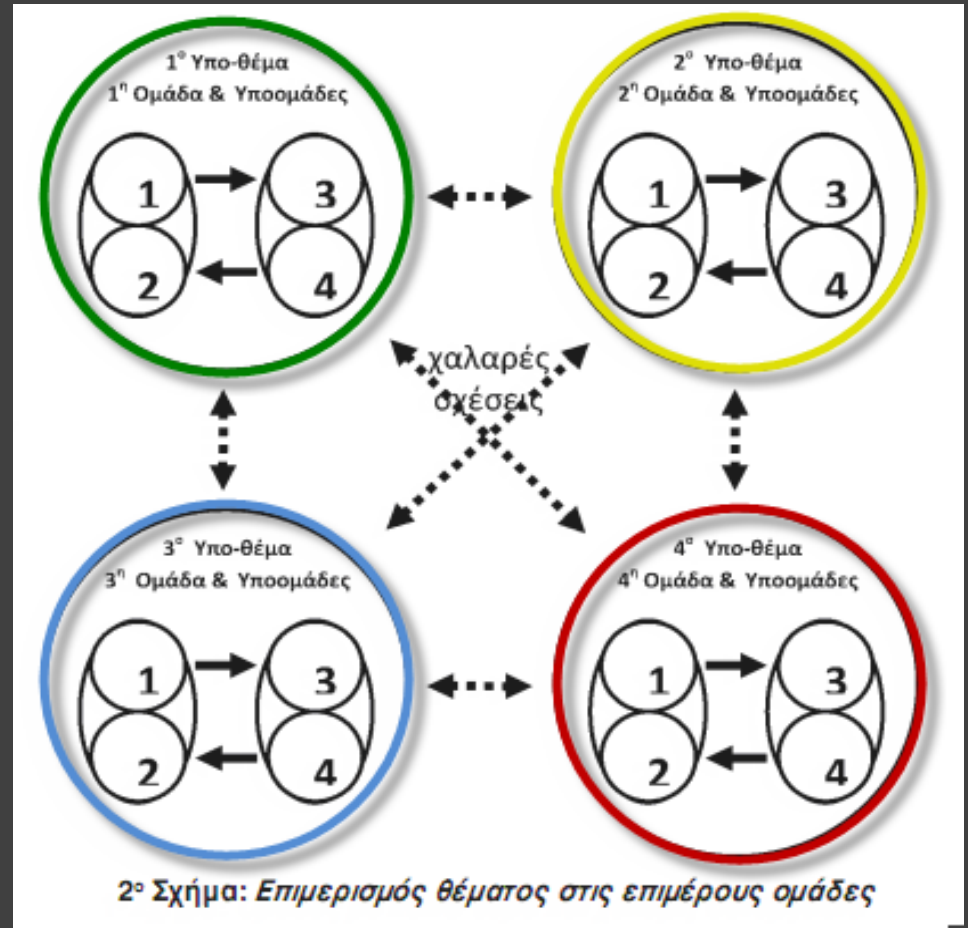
$1^{ο}$ Υπο-θέμα
$1^{η}$ Ομάδα & Υποομάδες

1 3
2 4

$2^{ο}$ Υπο-θέμα
$2^{η}$ Ομάδα & Υποομάδες

1 3
2 4

χαλαρές
σχέσεις

$3^{ο}$ Υπο-θέμα
$3^{η}$ Ομάδα & Υποομάδες

1 3
2 4

$4^{ο}$ Υπο-θέμα
$4^{η}$ Ομάδα & Υποομάδες

1 3
2 4

$2^{ο}$ Σχήμα: Επιμερισμός θέματος στις επιμέρους ομάδες